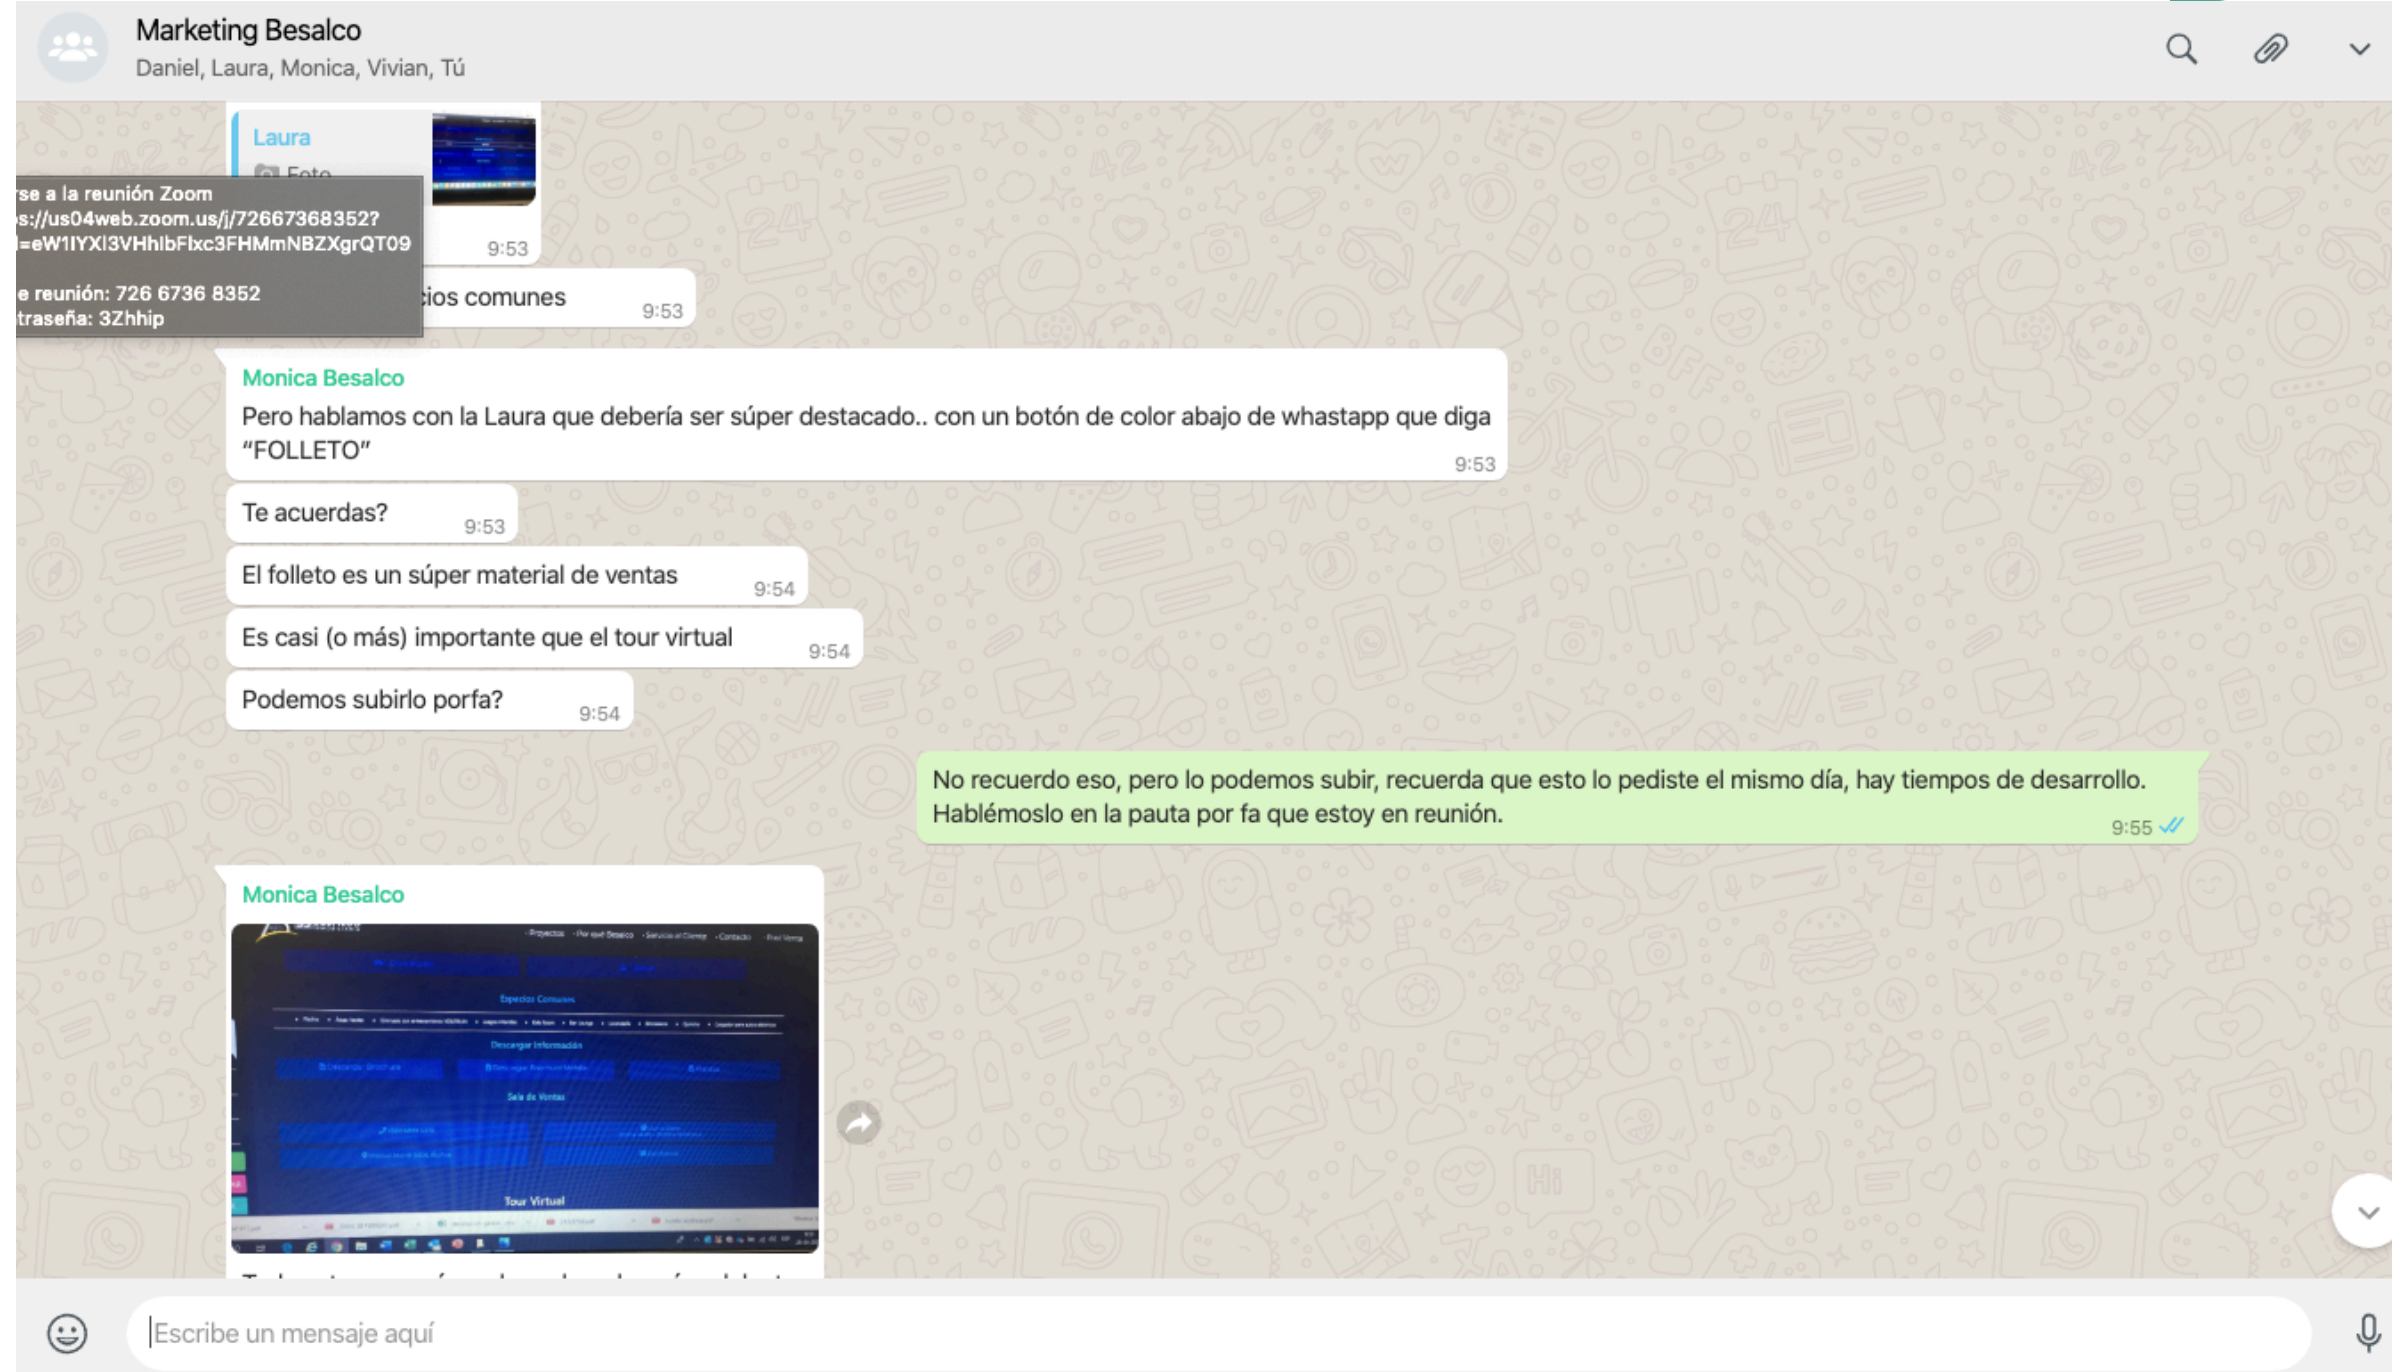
Marketing Besalco
Daniel, Laura, Monica, Vivian, Tú

Laura
Foto
9:53

rse a la reunión Zoom
s://us04web.zoom.us/j/72667368352?
=eW1IYXl3VHhlbFlxc3FHMmNBZXgrQT09

e reunión: 726 6736 8352
traseña: 3Zhhip

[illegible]ios comunes 9:53

Monica Besalco
Pero hablamos con la Laura que debería ser súper destacado.. con un botón de color abajo de whastapp que diga "FOLLETO"
9:53

Te acuerdas? 9:53

El folleto es un súper material de ventas 9:54

Es casi (o más) importante que el tour virtual 9:54

Podemos subirlo porfa? 9:54

No recuerdo eso, pero lo podemos subir, recuerda que esto lo pediste el mismo día, hay tiempos de desarrollo.
Hablémoslo en la pauta por fa que estoy en reunión.
9:55

Monica Besalco
Espacios Comunes
Descargar Información
Sala de Ventas
Tour Virtual
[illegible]

Escribe un mensaje aquí